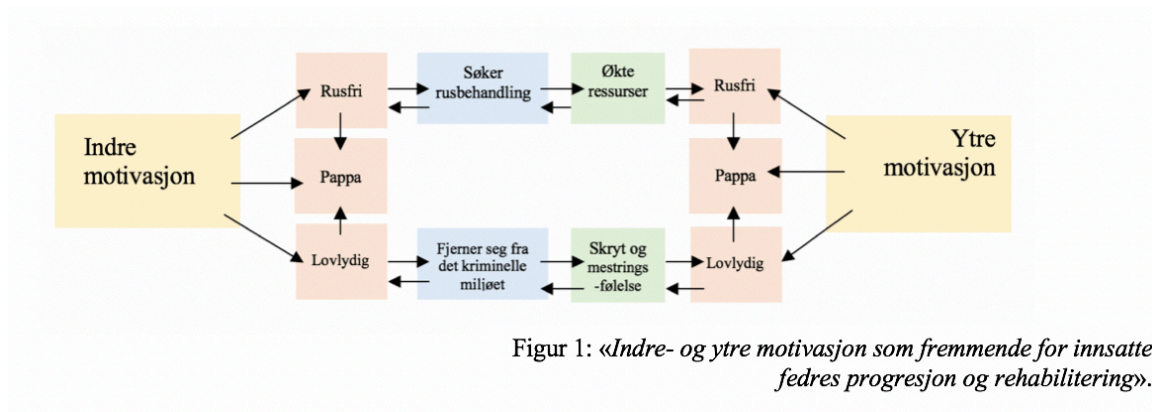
Indre motivasjon

Rusfri

Pappa

Lovlydig

Søker rusbehandling

Økte ressurser

Fjerner seg fra det kriminelle miljøet

Skryt og mestrings -følelse

Rusfri

Pappa

Lovlydig

Ytre motivasjon

Figur 1: «*Indre- og ytre motivasjon som fremmende for innsatte fedres progresjon og rehabilitering*».